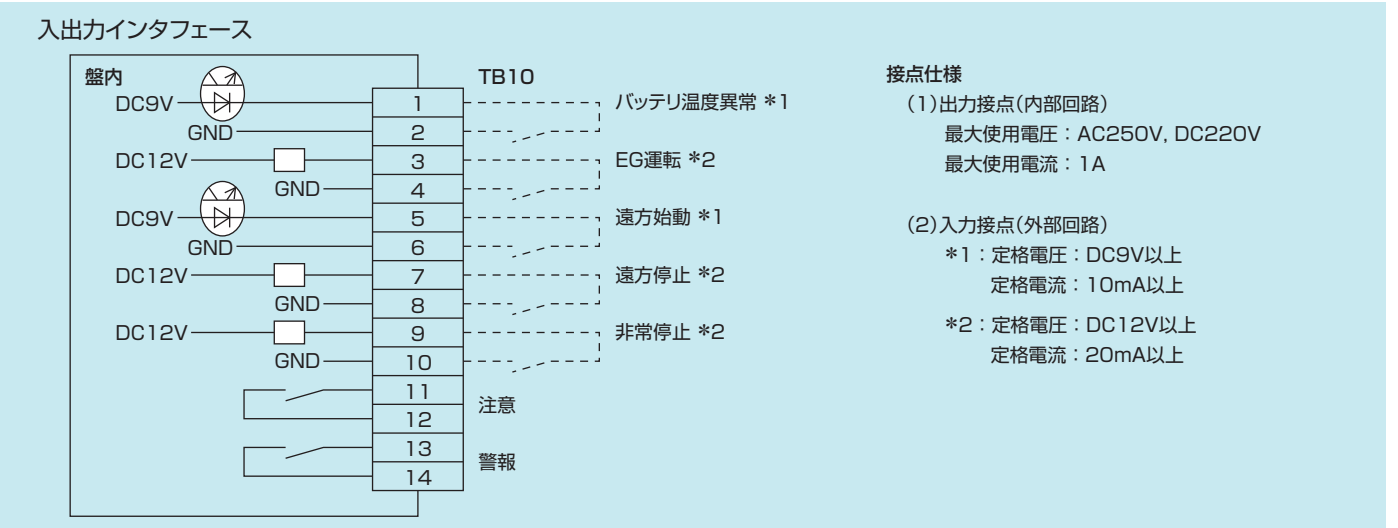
入出力インタフェース

盤内

TB10

DC9V
GND
DC12V
GND
DC9V
GND
DC12V
GND
DC12V
GND

1
2
3
4
5
6
7
8
9
10
11
12
13
14

バッテリ温度異常 *1
EG運転 *2
遠方始動 *1
遠方停止 *2
非常停止 *2
注意
警報

接点仕様
(1)出力接点(内部回路)
最大使用電圧：AC250V, DC220V
最大使用電流：1A

(2)入力接点(外部回路)
*1：定格電圧：DC9V以上
定格電流：10mA以上
*2：定格電圧：DC12V以上
定格電流：20mA以上